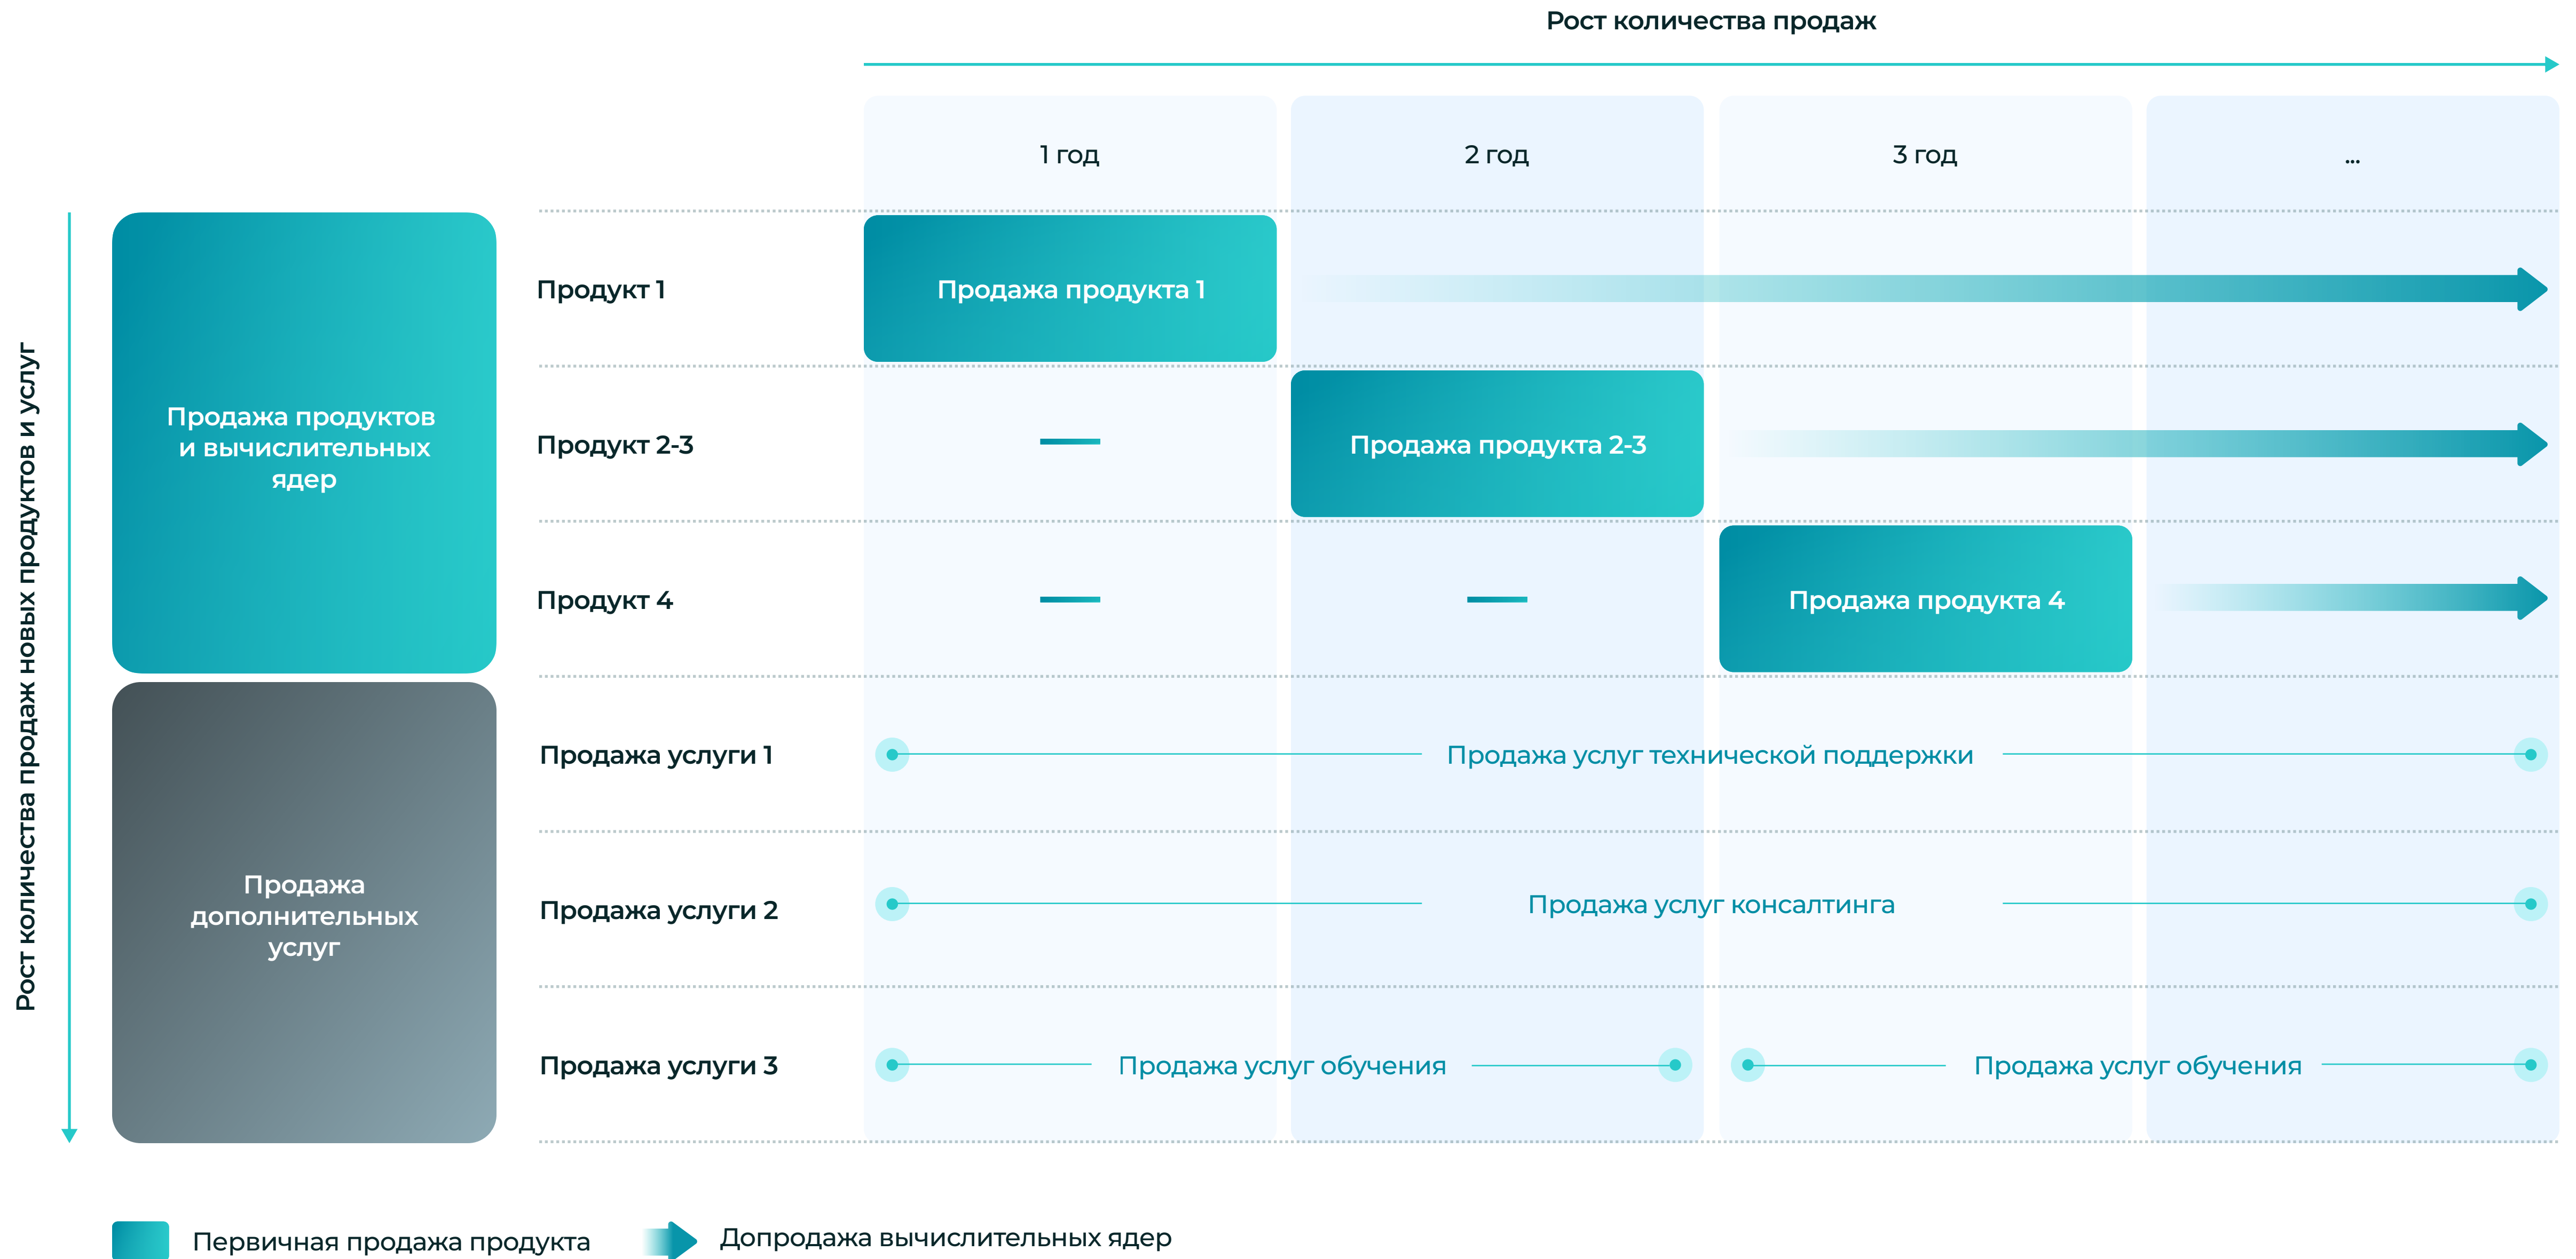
Рост количества продаж

Рост количества продаж новых продуктов и услуг

| | | 1 год | 2 год | 3 год | ... |
|---|---|---|---|---|---|
| Продажа продуктов и вычислительных ядер | Продукт 1 | Продажа продукта 1 | | | |
| | Продукт 2-3 | — | Продажа продукта 2-3 | | |
| | Продукт 4 | — | — | Продажа продукта 4 | |
| Продажа дополнительных услуг | Продажа услуги 1 | Продажа услуг технической поддержки | | | |
| | Продажа услуги 2 | Продажа услуг консалтинга | | | |
| | Продажа услуги 3 | Продажа услуг обучения | | Продажа услуг обучения | |

Первичная продажа продукта

Допродажа вычислительных ядер